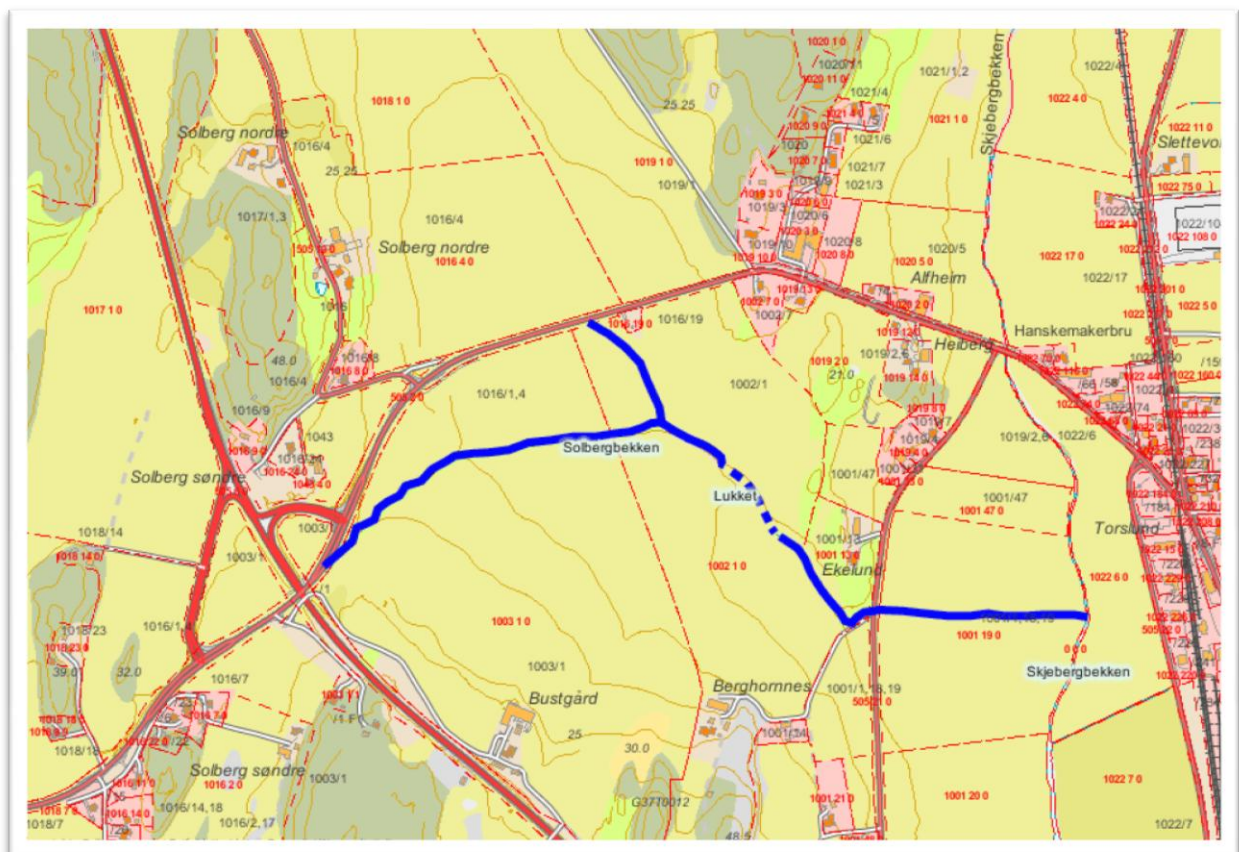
Solberg nordre
1018 1 0
1016/4
25.25
1016/4
1017/1,3
Solberg nordre
1016 4 0
1017 1 0
1016/8
48.0
1016/4
1016/9
1043
Solberg søndre
1018/14
1018 14 0
1003/1
1003/1
1016/1,4
1018/23
39.0
32.0
1016/7
1018/18
Solberg søndre
1003/1
1016/14,18
1016/2,17
1018/7
25.25
1019 1 0
1019/1
1016/19
1016/1,4
Solbergbekken
1002/1
Lukket
1003 1 0
1003/1
1002 1 0
Bustgård
25
30.0
Berghornnes
G3770012
48.5
1020 1 0
1020/11
1020 11 0
1021/4
1021/6
1021/7
1021/3
1021 1 0
1021/1,2
Skjebergbekken
1022/4
1022 4 0
1022 11 0
Slettevo
1019/3
1020/6
1020/8
1019/10
1020 8 0
1002/7
1020/5
Alfheim
1020 5 0
1022 17 0
1022/17
1022 5 0
Hanskemakerbru
Heiberg
1019/2,6
21.0
1001/47
1019/2,6
1022/6
1001/47
1001 47 0
1001/13
1001 13 0
Ekelund
Torslund
1022 6 0
1001 19 0
Skjebergbekken
1001/1,18,19
1001/34
1001 21 0
1001 20 0
1022 7 0
1022/7